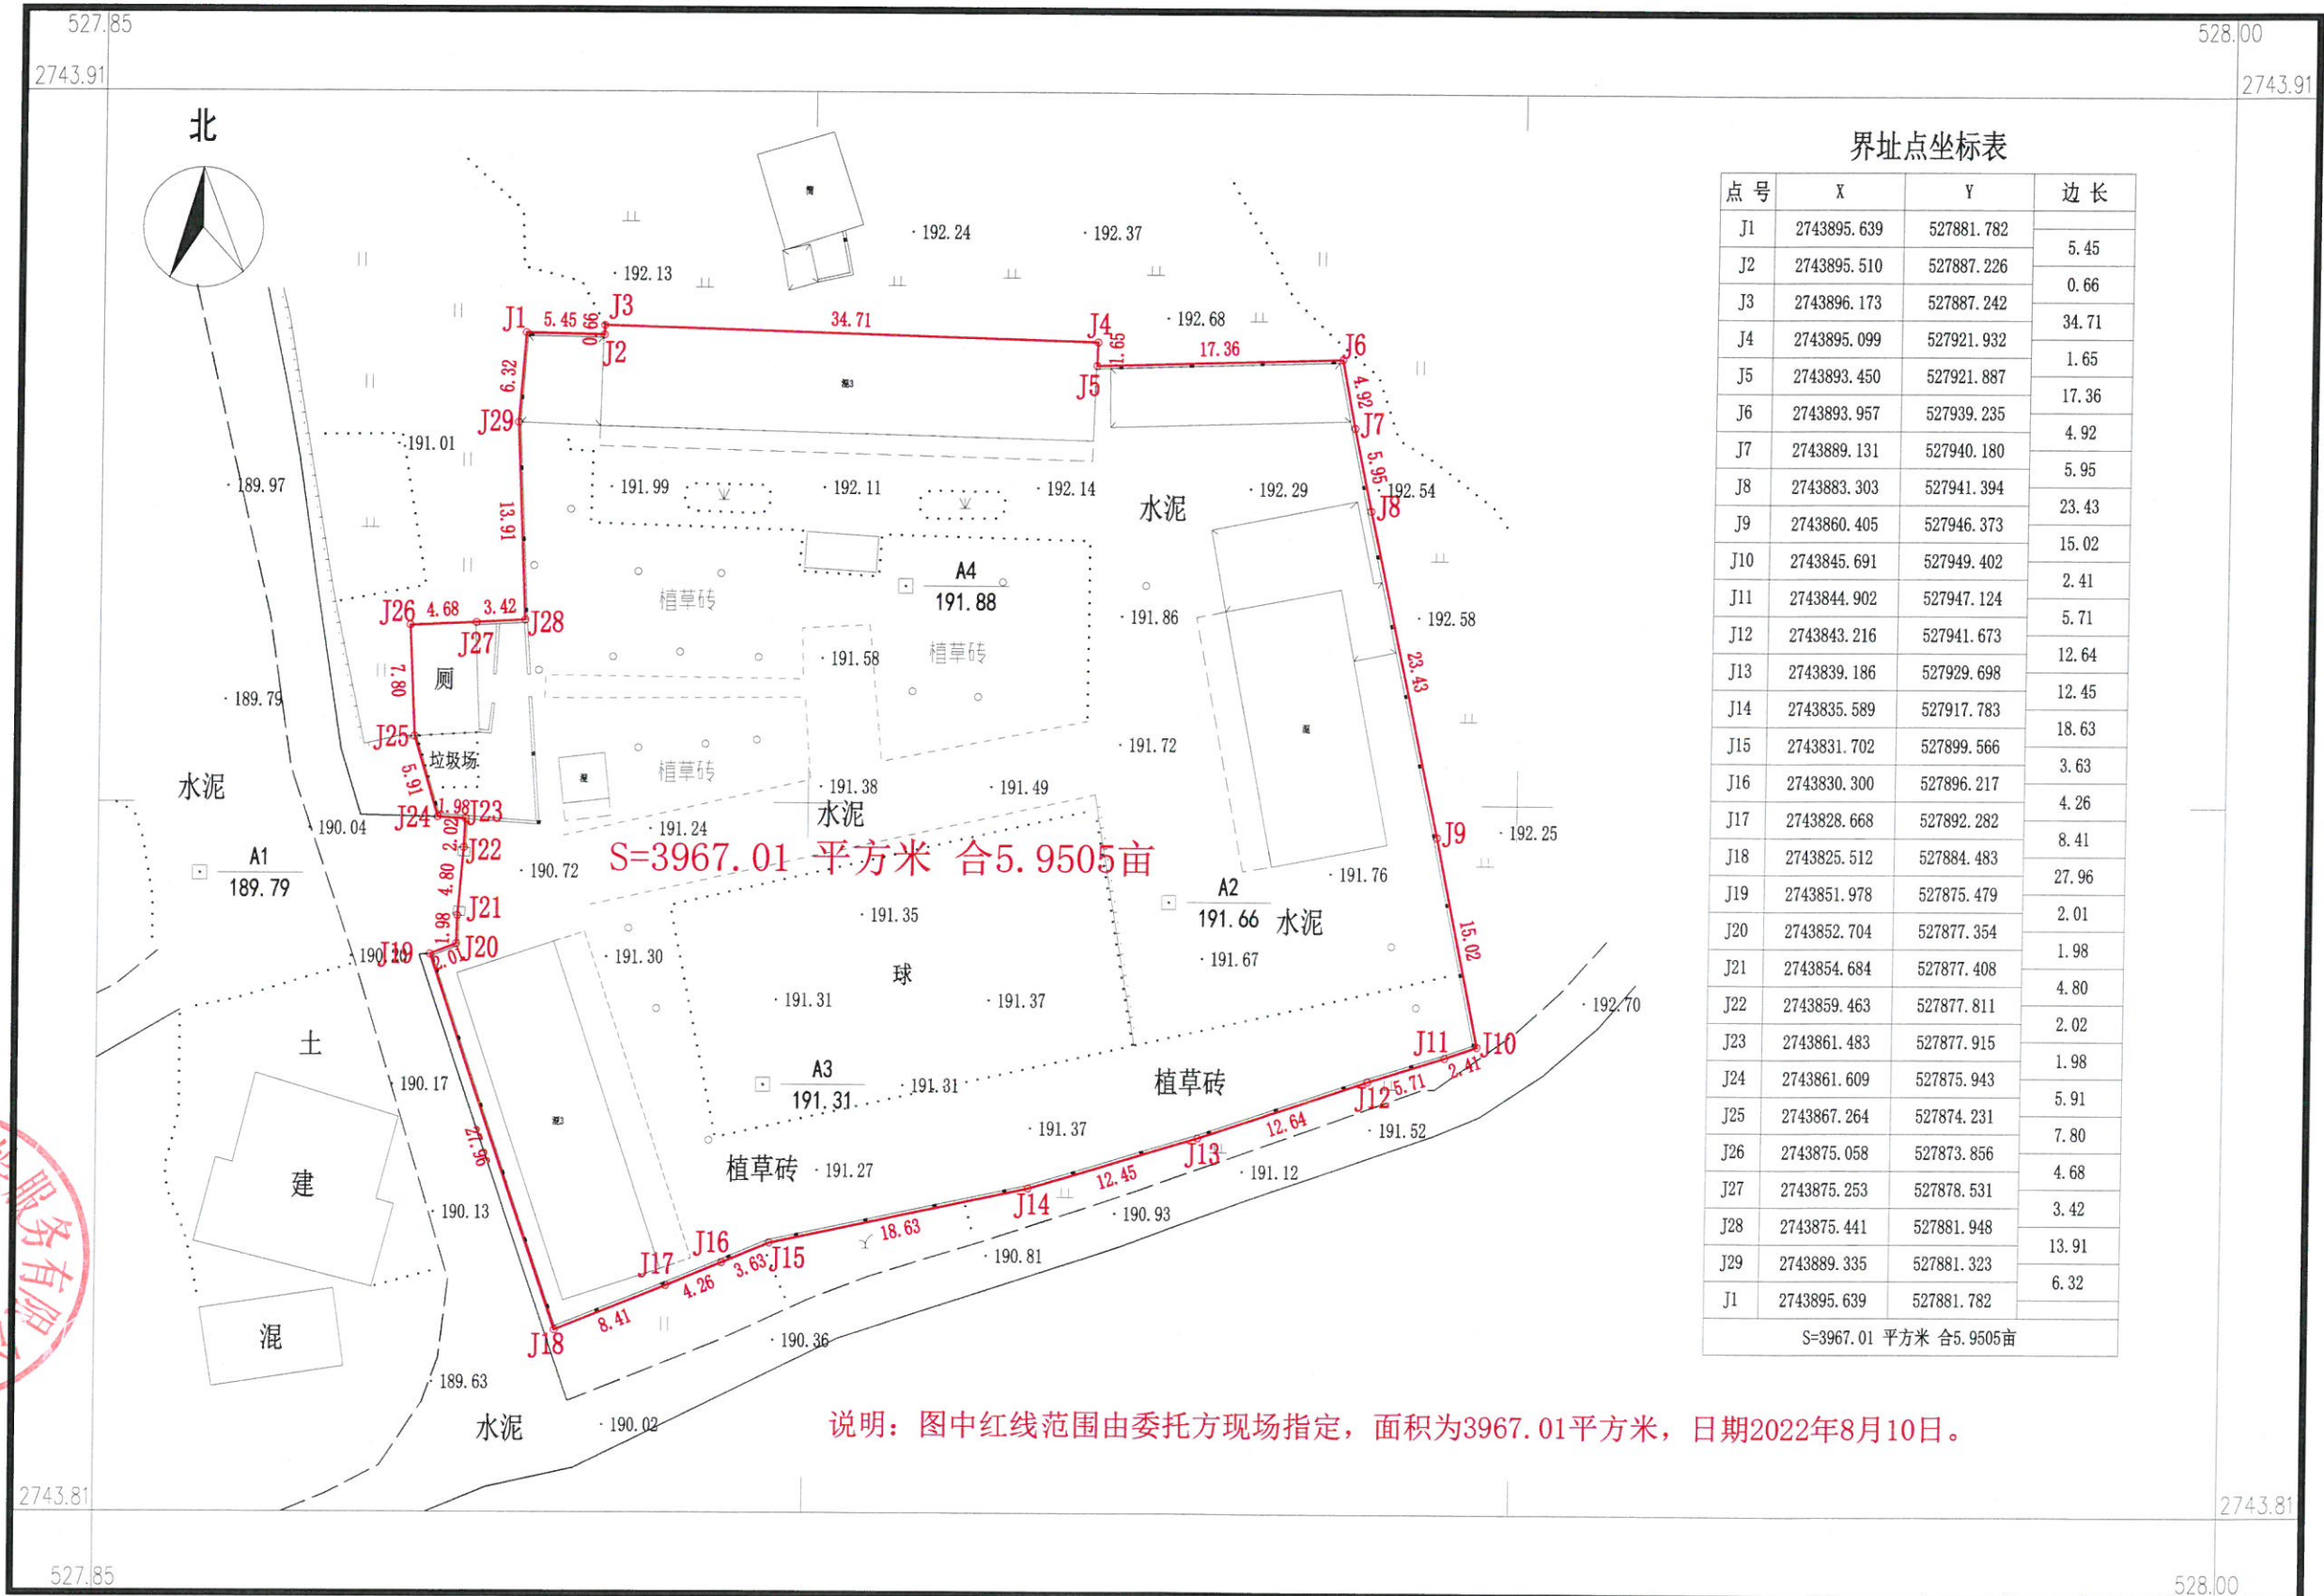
527.85
2743.91
528.00
2743.91

北

界址点坐标表

| 点 号 | X | Y | 边 长 |
|---|---|---|---|
| J1 | 2743895.639 | 527881.782 | |
| | | | 5.45 |
| J2 | 2743895.510 | 527887.226 | |
| | | | 0.66 |
| J3 | 2743896.173 | 527887.242 | |
| | | | 34.71 |
| J4 | 2743895.099 | 527921.932 | |
| | | | 1.65 |
| J5 | 2743893.450 | 527921.887 | |
| | | | 17.36 |
| J6 | 2743893.957 | 527939.235 | |
| | | | 4.92 |
| J7 | 2743889.131 | 527940.180 | |
| | | | 5.95 |
| J8 | 2743883.303 | 527941.394 | |
| | | | 23.43 |
| J9 | 2743860.405 | 527946.373 | |
| | | | 15.02 |
| J10 | 2743845.691 | 527949.402 | |
| | | | 2.41 |
| J11 | 2743844.902 | 527947.124 | |
| | | | 5.71 |
| J12 | 2743843.216 | 527941.673 | |
| | | | 12.64 |
| J13 | 2743839.186 | 527929.698 | |
| | | | 12.45 |
| J14 | 2743835.589 | 527917.783 | |
| | | | 18.63 |
| J15 | 2743831.702 | 527899.566 | |
| | | | 3.63 |
| J16 | 2743830.300 | 527896.217 | |
| | | | 4.26 |
| J17 | 2743828.668 | 527892.282 | |
| | | | 8.41 |
| J18 | 2743825.512 | 527884.483 | |
| | | | 27.96 |
| J19 | 2743851.978 | 527875.479 | |
| | | | 2.01 |
| J20 | 2743852.704 | 527877.354 | |
| | | | 1.98 |
| J21 | 2743854.684 | 527877.408 | |
| | | | 4.80 |
| J22 | 2743859.463 | 527877.811 | |
| | | | 2.02 |
| J23 | 2743861.483 | 527877.915 | |
| | | | 1.98 |
| J24 | 2743861.609 | 527875.943 | |
| | | | 5.91 |
| J25 | 2743867.264 | 527874.231 | |
| | | | 7.80 |
| J26 | 2743875.058 | 527873.856 | |
| | | | 4.68 |
| J27 | 2743875.253 | 527878.531 | |
| | | | 3.42 |
| J28 | 2743875.441 | 527881.948 | |
| | | | 13.91 |
| J29 | 2743889.335 | 527881.323 | |
| | | | 6.32 |
| J1 | 2743895.639 | 527881.782 | |

S=3967.01 平方米 合5.9505亩

J1 5.45 J3 0.66 J2 34.71 J4 1.65 J5 17.36 J6 4.92 J7 5.95 J8 23.43 J9 15.02 J10 2.41 J11 5.71 J12 12.64 J13 12.45 J14 18.63 J15 3.63 J16 4.26 J17 8.41 J18 27.96 J19 2.01 J20 1.98 J21 4.80 J22 2.02 J23 1.98 J24 5.91 J25 7.80 J26 4.68 J27 3.42 J28 13.91 J29 6.32

192.24 192.37 192.13 192.68 191.01 189.97 191.99 192.11 192.14 192.29 192.54 水泥 A4 191.88 植草砖 191.86 192.58 191.58 植草砖 厕 189.79 191.72 垃圾场 植草砖 191.38 191.49 水泥 水泥 190.04 191.24 192.25 A1 189.79 190.72 S=3967.01 平方米 合5.9505亩 191.76 A2 191.66 水泥 191.35 190.20 191.30 191.67 球 191.31 191.37 192.70 土 190.17 A3 191.31 191.31 植草砖 191.37 191.52 建 190.13 植草砖 191.27 191.12 190.93 190.81 混 190.36 189.63 水泥 190.02

说明：图中红线范围由委托方现场指定，面积为3967.01平方米，日期2022年8月10日。

服务有限
2743.81
527.85
2743.81
528.00